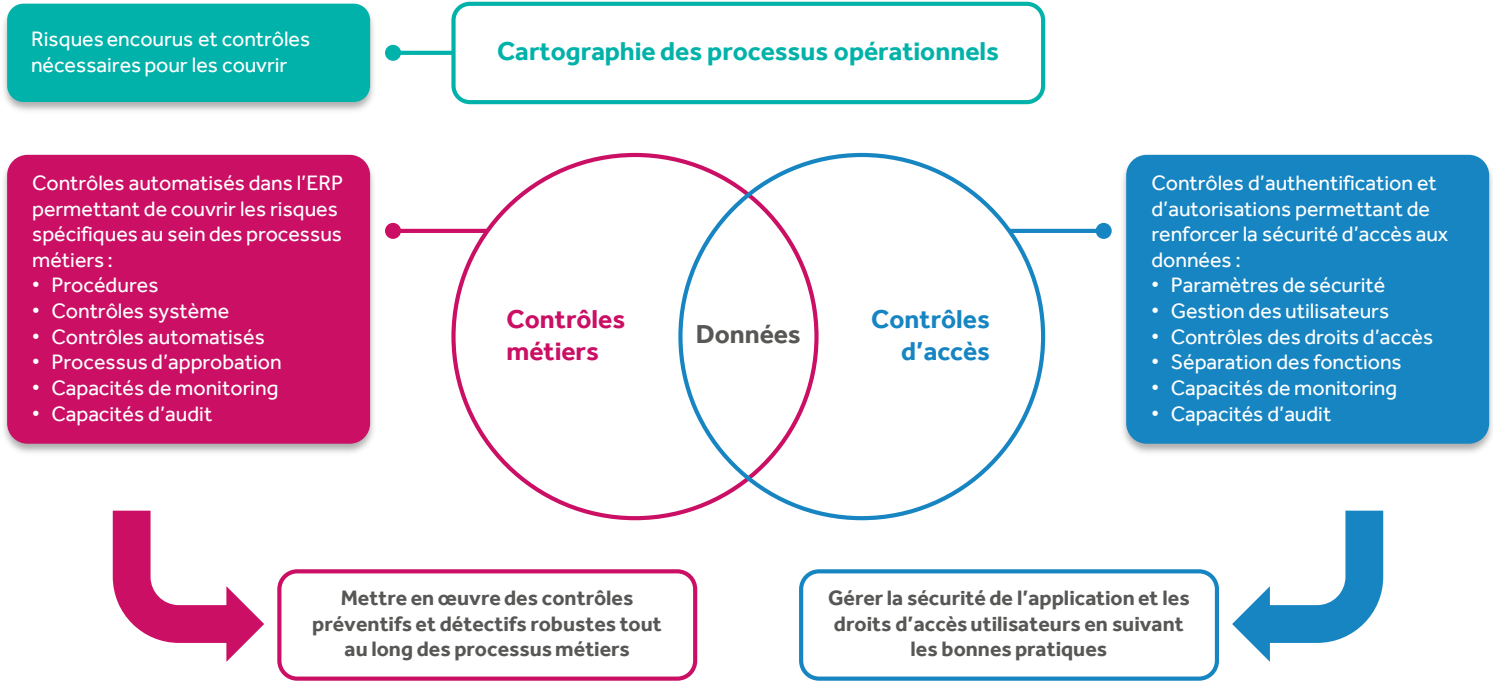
Risques encourus et contrôles nécessaires pour les couvrir

Cartographie des processus opérationnels

Contrôles automatisés dans l'ERP permettant de couvrir les risques spécifiques au sein des processus métiers :
• Procédures
• Contrôles système
• Contrôles automatisés
• Processus d'approbation
• Capacités de monitoring
• Capacités d'audit

Contrôles métiers

Données

Contrôles d'accès

Contrôles d'authentification et d'autorisations permettant de renforcer la sécurité d'accès aux données :
• Paramètres de sécurité
• Gestion des utilisateurs
• Contrôles des droits d'accès
• Séparation des fonctions
• Capacités de monitoring
• Capacités d'audit

Mettre en œuvre des contrôles préventifs et détectifs robustes tout au long des processus métiers

Gérer la sécurité de l'application et les droits d'accès utilisateurs en suivant les bonnes pratiques